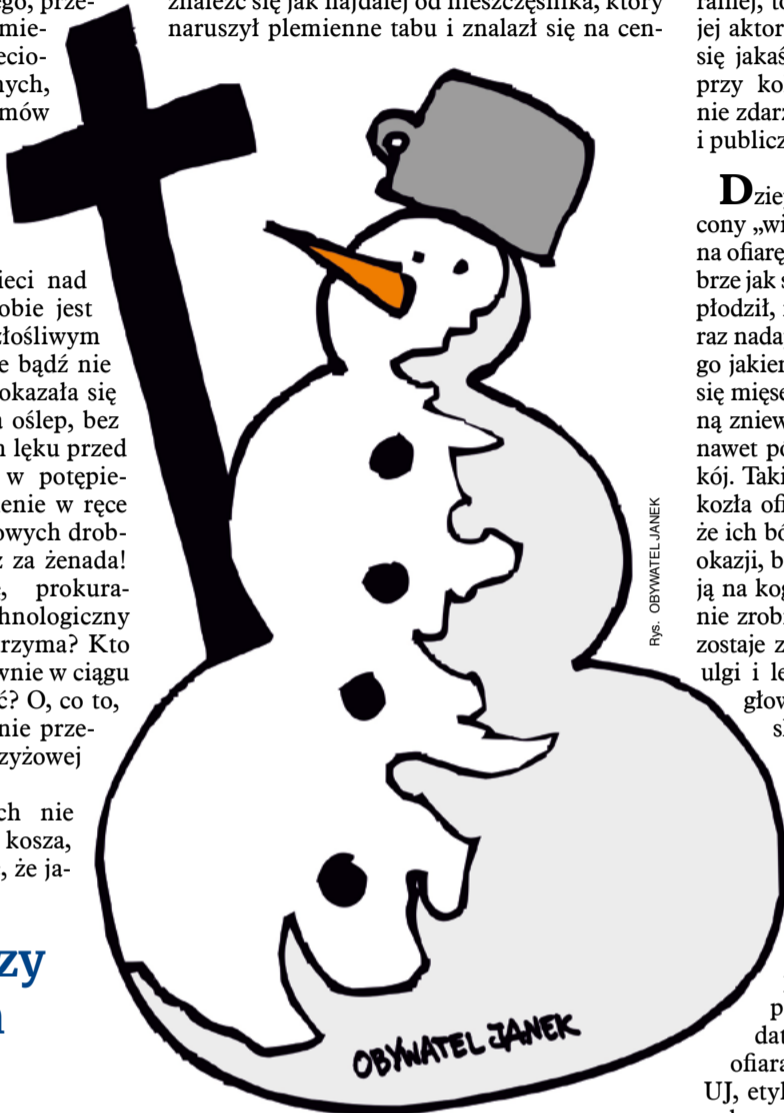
go, prze-
mie-
ecio-
ych,
mów

ieci nad
obie jest
złośliwym
e bądź nie
okazała się
a oślep, bez
n lęku przed
w potępie-
enie w ręce
owych drob-
z za żenada!
, prokura-
hnologiczny
rzyma? Kto
wnie w ciągu
ć? O, co to,
nie prze-
zyżowej

ch nie
kosza,
, że ja-

zy
a

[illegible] znaleźć się jak najdalej od nieszczęśnika, który naruszył plemienne tabu i znalazł się na cen-

ramej, t
jej aktor
się jakaś
przy ko
nie zdarz
i publicz

Dzie
cony „wi
na ofiarę
brze jak s
płodził,
raz nada
go jakien
się mięse
ną zniew
nawet po
kój. Taki
kozła ofi
że ich bó
okazji, b
ją na kog
nie zrob
zostaje z
ulgi i le
głow
s

p
dat
ofiara
UJ, etyl

Rys. OBYWATEL JANEK

OBYWATEL JANEK